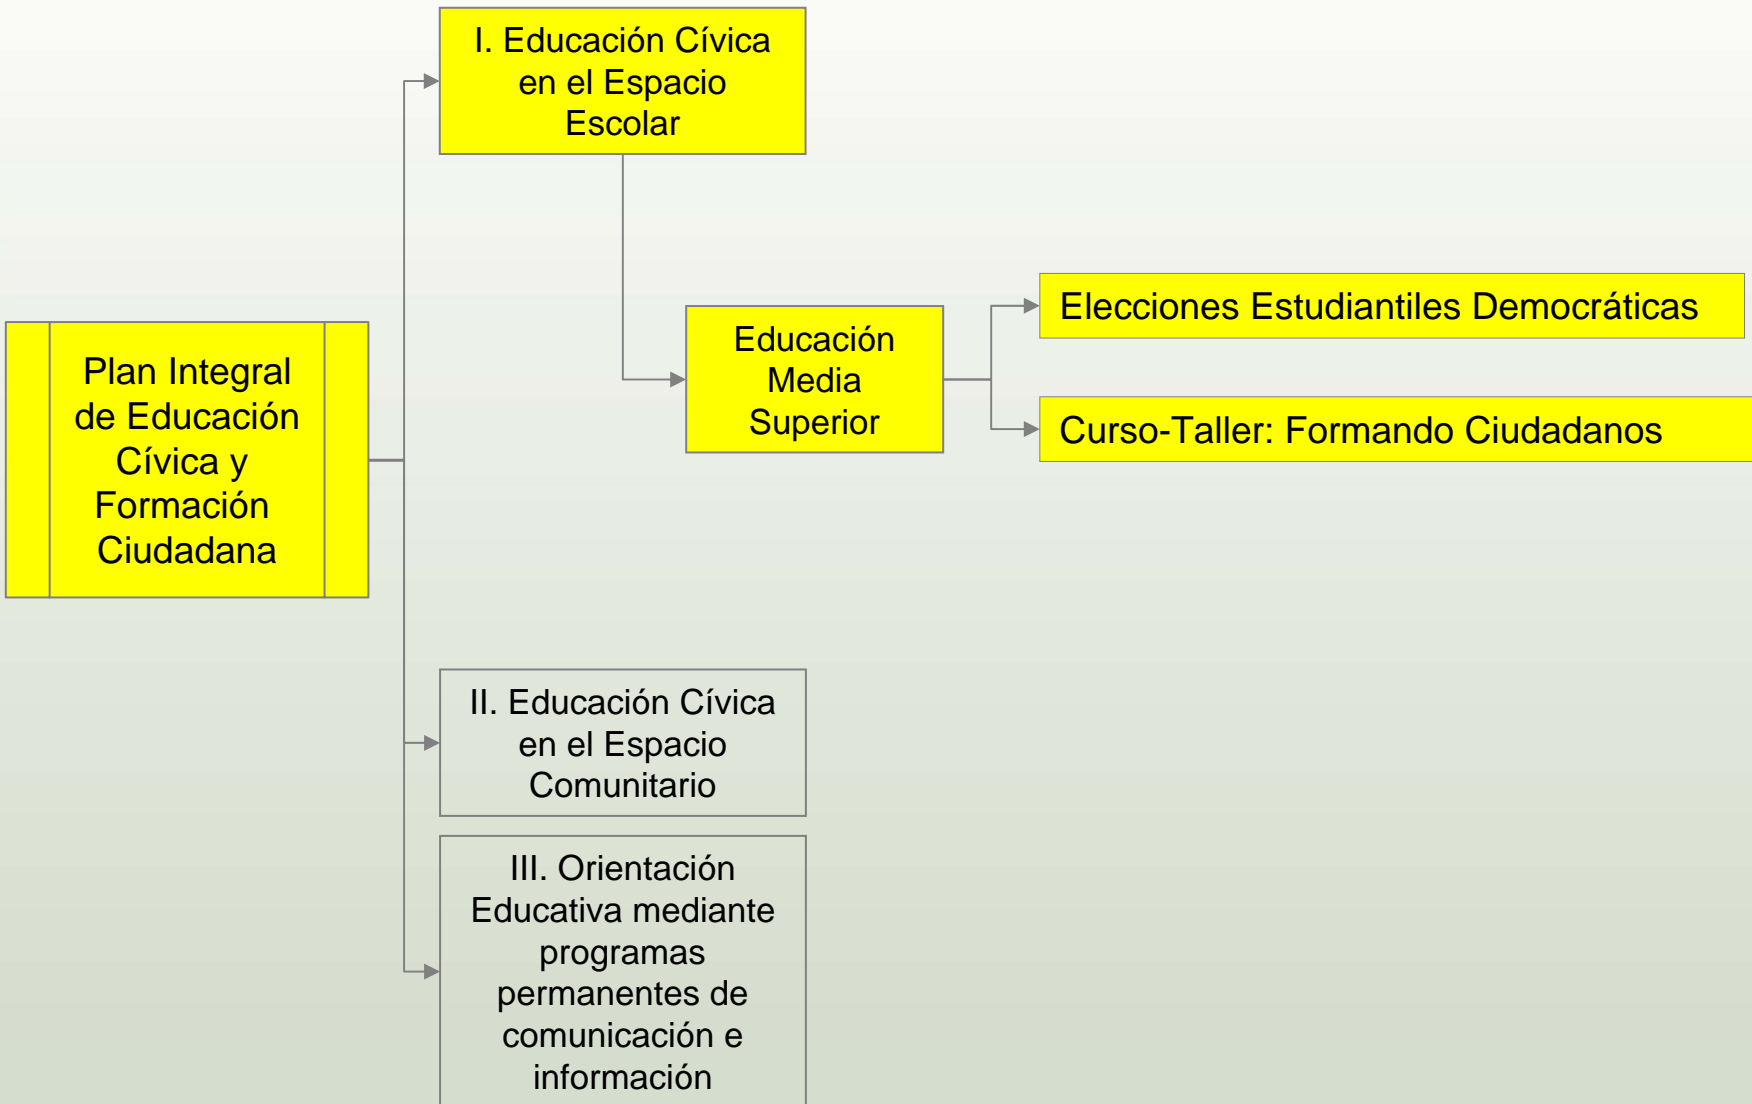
Plan Integral de Educación Cívica y Formación Ciudadana

I. Educación Cívica en el Espacio Escolar

Educación Media Superior

Elecciones Estudiantiles Democráticas

Curso-Taller: Formando Ciudadanos

II. Educación Cívica en el Espacio Comunitario

III. Orientación Educativa mediante programas permanentes de comunicación e información